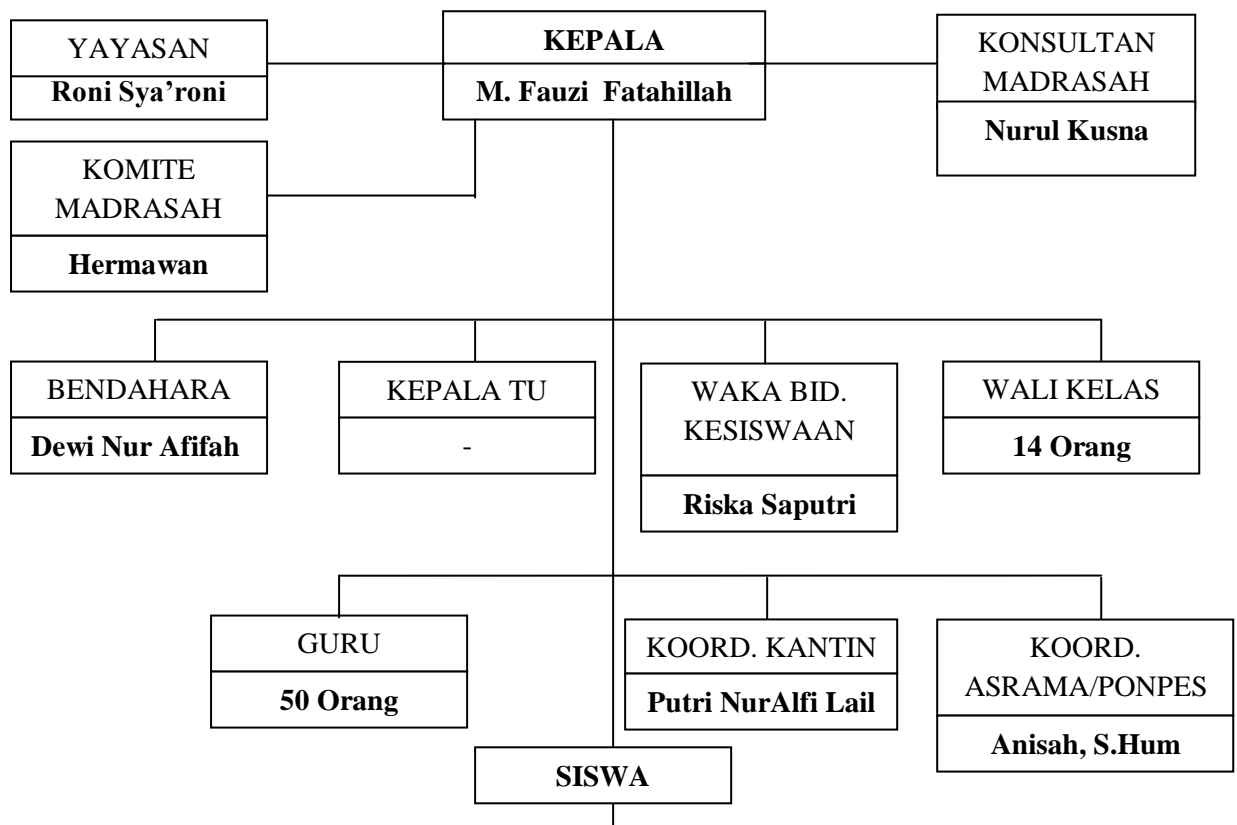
YAYASAN
Roni Sya'roni

KEPALA
M. Fauzi Fatahillah

KONSULTAN MADRASAH
Nurul Kusna

KOMITE MADRASAH
Hermawan

BENDAHARA
Dewi Nur Afifah

KEPALA TU
-

WAKA BID. KESISWAAN
Riska Saputri

WALI KELAS
14 Orang

GURU
50 Orang

KOORD. KANTIN
Putri NurAlfi Lail

KOORD. ASRAMA/PONPES
Anisah, S.Hum

SISWA